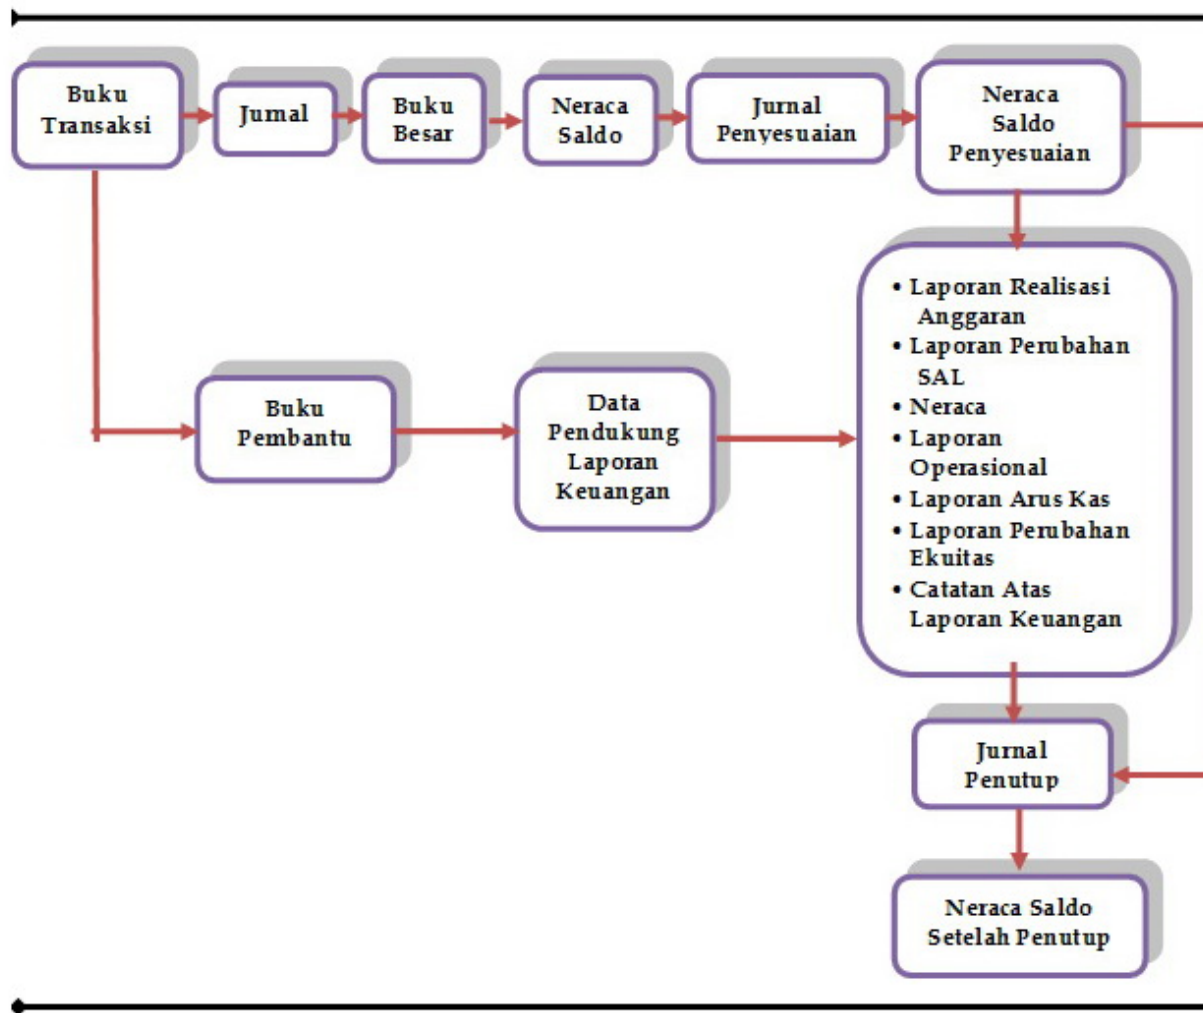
Buku Transaksi

Jurnal

Buku Besar

Neraca Saldo

Jurnal Penyesuaian

Neraca Saldo Penyesuaian

Buku Pembantu

Data Pendukung Laporan Keuangan

• Laporan Realisasi Anggaran
• Laporan Perubahan SAL
• Neraca
• Laporan Operasional
• Laporan Arus Kas
• Laporan Perubahan Ekuitas
• Catatan Atas Laporan Keuangan

Jurnal Penutup

Neraca Saldo Setelah Penutup